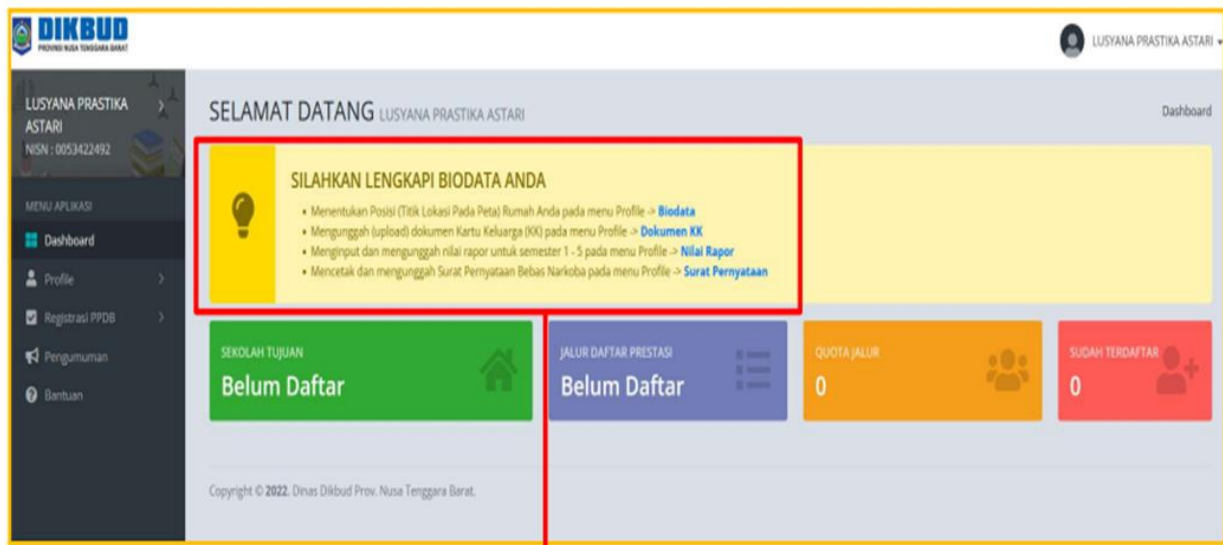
DIKBUD
PROVINSI NUSA TENGGARA BARAT

LUSYANA PRASTIKA ASTARI

LUSYANA PRASTIKA ASTARI
NISN : 0053422492

MENU APLIKASI
Dashboard
Profile
Registrasi PPDB
Pengumuman
Bantuan

SELAMAT DATANG LUSYANA PRASTIKA ASTARI

Dashboard

SILAHKAN LENGKAPI BIODATA ANDA

- Menentukan Posisi (Titik Lokasi Pada Peta) Rumah Anda pada menu Profile -> Biodata
- Mengunggah (upload) dokumen Kartu Keluarga (KK) pada menu Profile -> Dokumen KK
- Menginput dan mengunggah nilai rapor untuk semester 1 - 5 pada menu Profile -> Nilai Rapor
- Mencetak dan mengunggah Surat Pernyataan Bebas Narkoba pada menu Profile -> Surat Pernyataan

SEKOLAH TUJUAN
Belum Daftar

JALUR DAFTAR PRESTASI
Belum Daftar

QUOTA JALUR
0

SUDAH TERDAFTAR
0

Copyright © 2022. Dinas Dikbud Prov. Nusa Tenggara Barat.